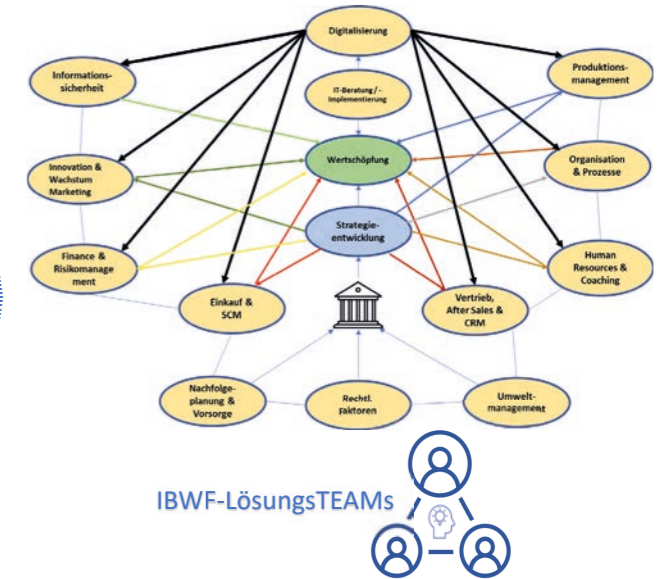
Digitalisierung

Informations-sicherheit

Produktions-management

IT-Beratung / -Implementierung

Wertschöpfung

Innovation & Wachstum Marketing

Organisation & Prozesse

Strategie-entwicklung

Finance & Risikomanagement

Human Resources & Coaching

Einkauf & SCM

Vertrieb, After Sales & CRM

Nachfolge-planung & Vorsorge

Rechtl. Faktoren

Umwelt-management

IBWF-LösungsTEAMs